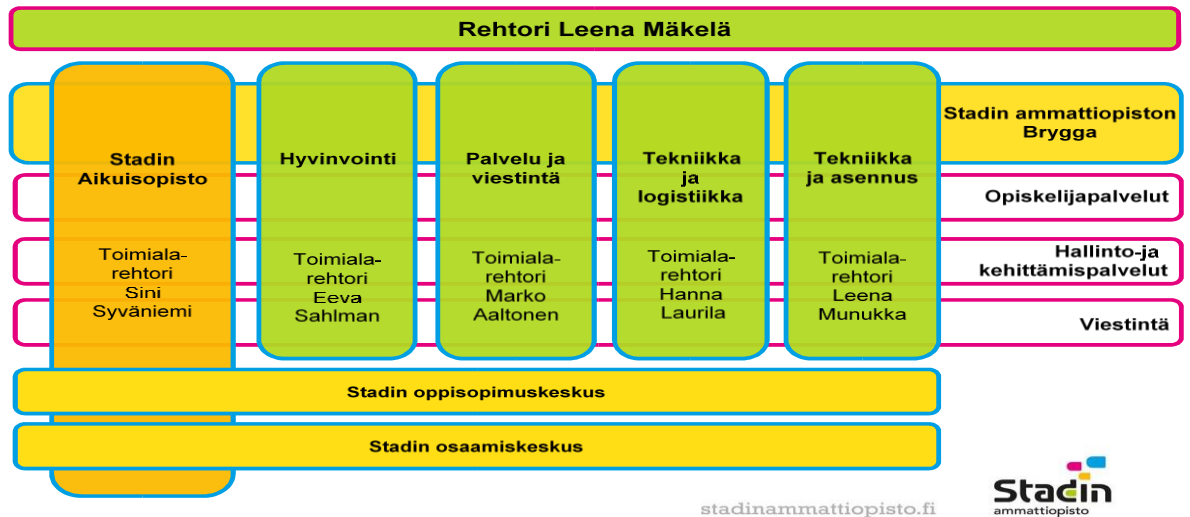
Rehtori Leena Mäkelä

Stadin Aikuisopisto

Toimialarehtori Sini Syväniemi

Hyvinvointi

Toimialarehtori Eeva Sahlman

Palvelu ja viestintä

Toimialarehtori Marko Aaltonen

Tekniikka ja logistiikka

Toimialarehtori Hanna Laurila

Tekniikka ja asennus

Toimialarehtori Leena Munukka

Stadin ammattiopiston Brygga

Opiskelijapalvelut

Hallinto-ja kehittämispalvelut

Viestintä

Stadin oppisopimuskeskus

Stadin osaamiskeskus

stadinammattiopisto.fi

Stadin ammattiopisto